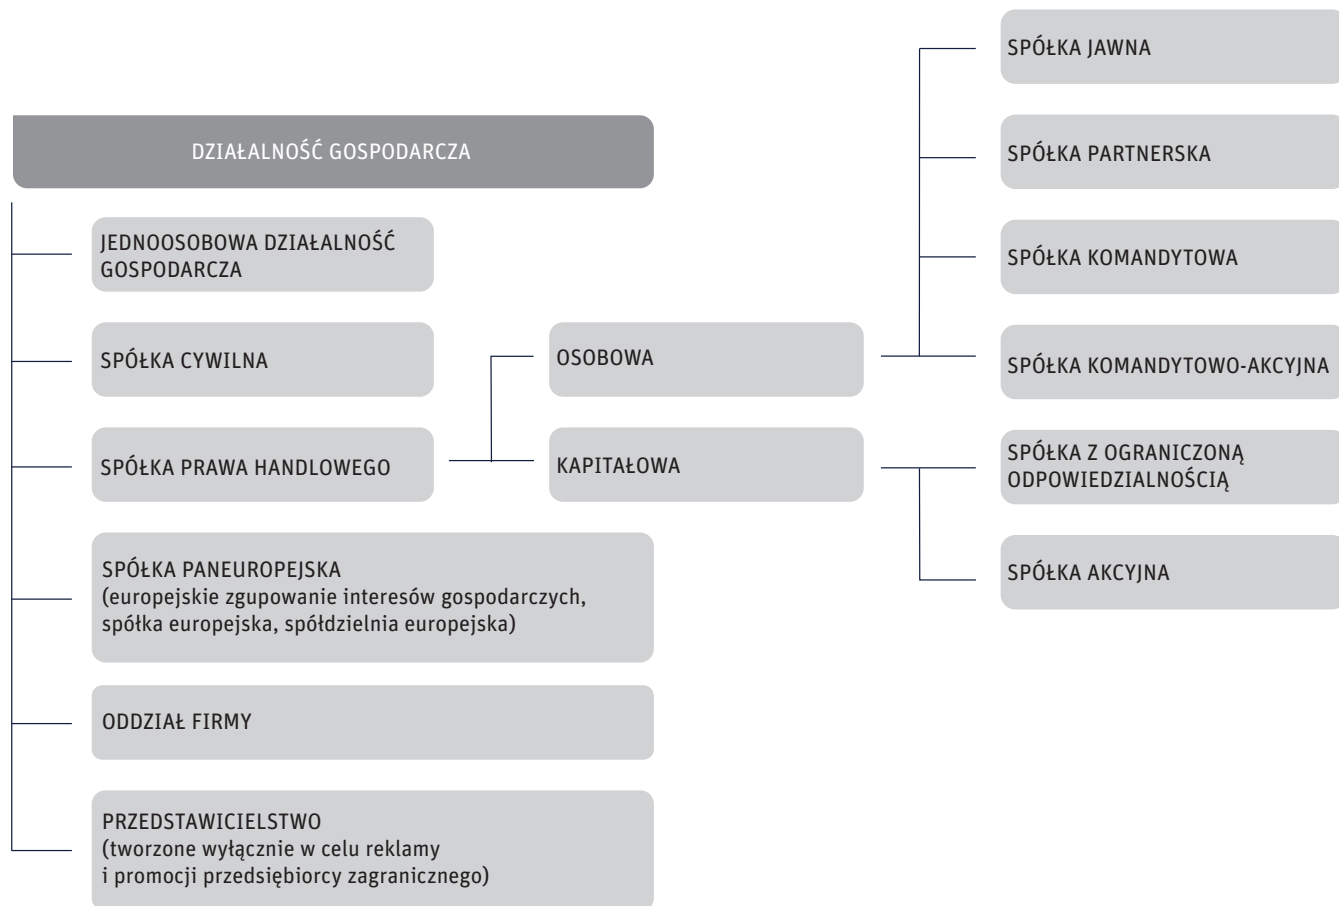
DZIAŁALNOŚĆ GOSPODARCZA

JEDNOOSOBOWA DZIAŁALNOŚĆ GOSPODARCZA

SPÓŁKA CYWILNA

SPÓŁKA PRAWA HANDLOWEGO

OSOBOWA

KAPITAŁOWA

SPÓŁKA JAWNA

SPÓŁKA PARTNERSKA

SPÓŁKA KOMANDYTOWA

SPÓŁKA KOMANDYTOWO-AKCYJNA

SPÓŁKA Z OGRANICZONĄ ODPOWIEDZIALNOŚCIĄ

SPÓŁKA AKCYJNA

SPÓŁKA PANEUROPEJSKA
(europejskie zgupowanie interesów gospodarczych, spółka europejska, spółdzielnia europejska)

ODDZIAŁ FIRMY

PRZEDSTAWICIELSTWO
(tworzone wyłącznie w celu reklamy i promocji przedsiębiorcy zagranicznego)